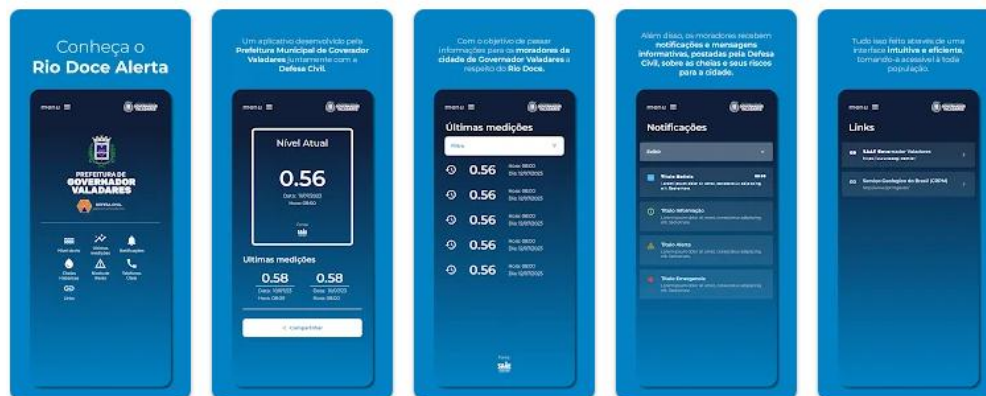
Conheça o
Rio Doce Alerta

menu ☰

PREFEITURA DE
GOVERNADOR
VALADARES

DEFESA CIVIL

Nível do rio
Últimas medições
Notificações
Cheias históricas
Áreas de Risco
Telefones Úteis
Links

Um aplicativo desenvolvido pela Prefeitura Municipal de Governador Valadares juntamente com a Defesa Civil.

menu ☰

Nível Atual
0.56
Data: 10/11/2023
Hora: 08:00
Fonte:
SAAE

Últimas medições
0.58
Data: 10/11/2023
Hora: 08:00
0.58
Data: 10/11/2023
Hora: 08:00

< compartilhar

Com o objetivo de passar informações para os moradores da cidade de Governador Valadares a respeito do Rio Doce.

menu ☰

Últimas medições
Filtro
0.56 Hora: 08:00 Dia: 12/07/2023
0.56 Hora: 08:00 Dia: 12/07/2023
0.56 Hora: 08:00 Dia: 12/07/2023
0.56 Hora: 08:00 Dia: 12/07/2023
0.56 Hora: 08:00 Dia: 12/07/2023

Fonte:
SAAE

Além disso, os moradores recebem notificações e mensagens informativas, postadas pela Defesa Civil, sobre as cheias e seus riscos para a cidade.

menu ☰

Notificações
Todos
Título Boletim
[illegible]
Título Informação
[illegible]
Título Alerta
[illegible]
Título Emergencia
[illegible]

Tudo isso feito através de uma interface intuitiva e eficiente, tornando-a acessível à toda população.

menu ☰

Links
SAAE Governador Valadares
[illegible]
Serviço Geológico do Brasil (CPRM)
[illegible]